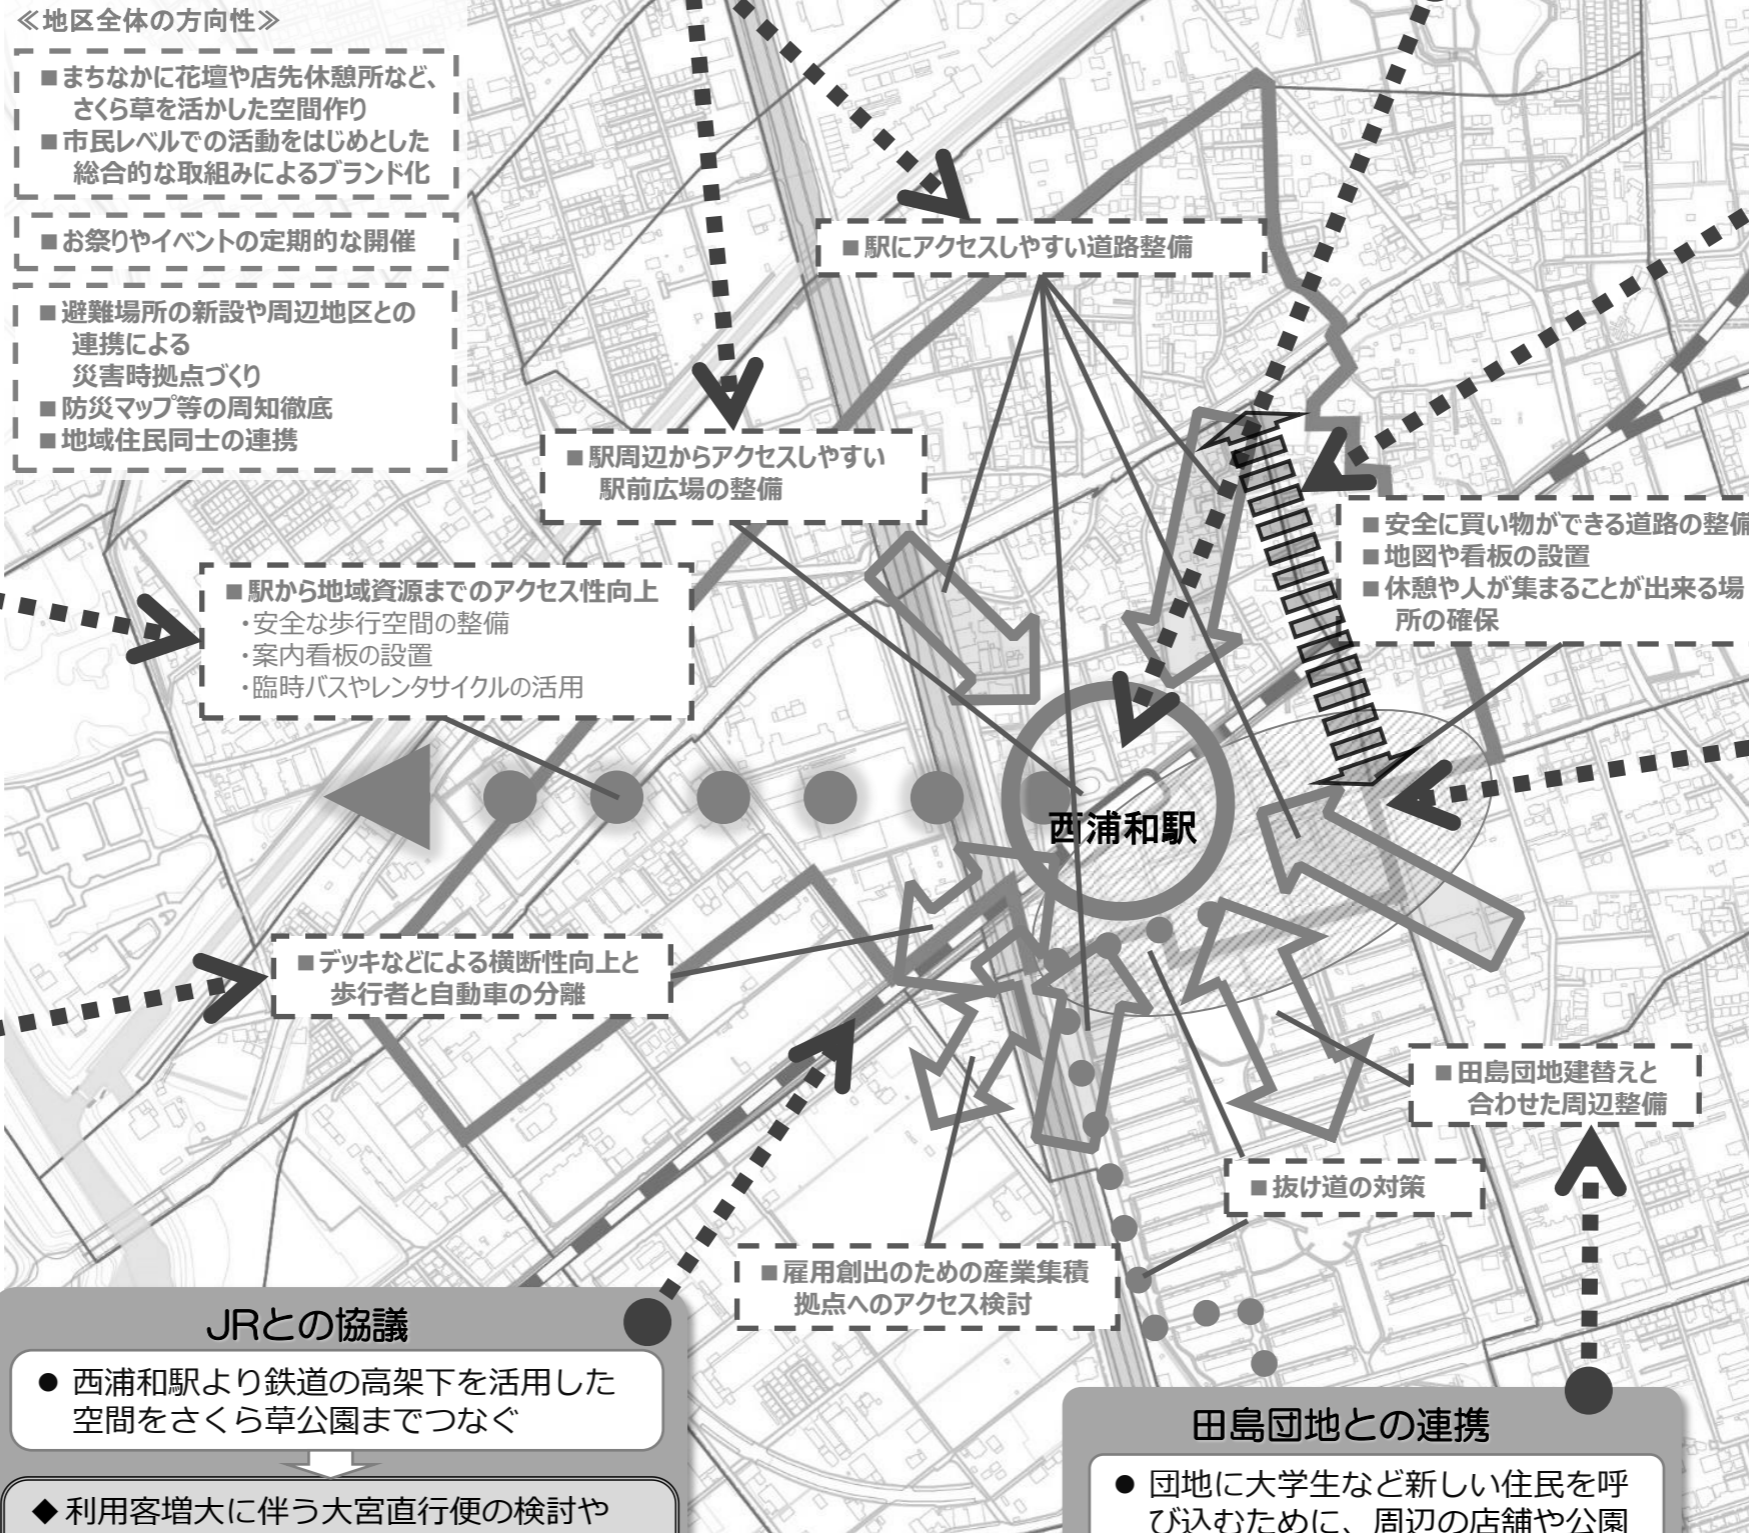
≪地区全体の方向性≫

■まちなかに花壇や店先休憩所など、さくら草を活かした空間作り
■市民レベルでの活動をはじめとした総合的な取組みによるブランド化

■お祭りやイベントの定期的な開催

■避難場所の新設や周辺地区との連携による災害時拠点づくり
■防災マップ等の周知徹底
■地域住民同士の連携

■駅にアクセスしやすい道路整備

■駅周辺からアクセスしやすい駅前広場の整備

■安全に買い物ができる道路の整備
■地図や看板の設置
■休憩や人が集まることが出来る場所の確保

■駅から地域資源までのアクセス性向上
・安全な歩行空間の整備
・案内看板の設置
・臨時バスやレンタサイクルの活用

西浦和駅

■デッキなどによる横断性向上と歩行者と自動車の分離

■田島団地建替えと合わせた周辺整備

■抜け道の対策

■雇用創出のための産業集積拠点へのアクセス検討

JRとの協議

● 西浦和駅より鉄道の高架下を活用した空間をさくら草公園までつなぐ

◆ 利用客増大に伴う大宮直行便の検討や

田島団地との連携

● 団地に大学生など新しい住民を呼び込むために、周辺の店舗や公園